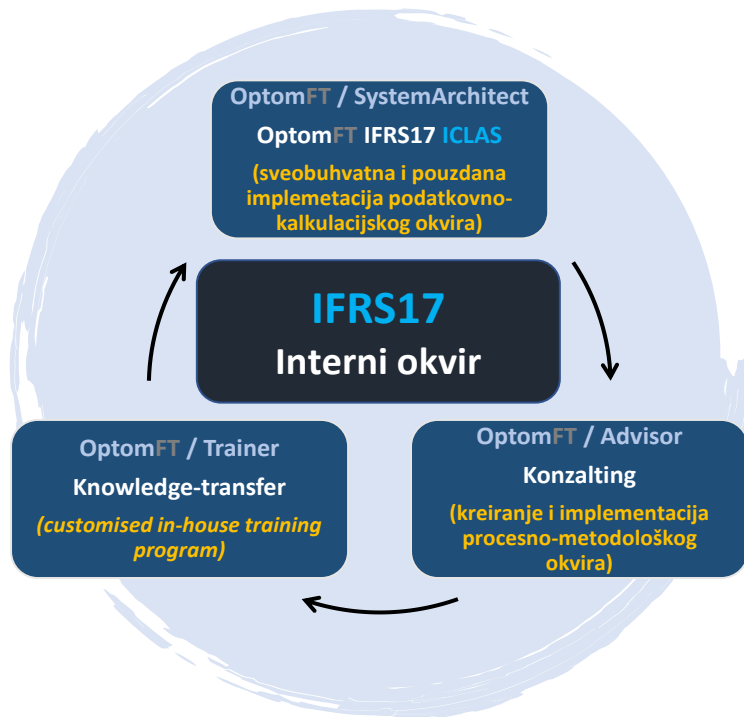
OptomFT / SystemArchitect

OptomFT IFRS17 ICLAS

(sveobuhvatna i pouzdana implemetacija podatkovno-kalkulacijskog okvira)

IFRS17

Interni okvir

OptomFT / Trainer

Knowledge-transfer

(customised in-house training program)

OptomFT / Advisor

Konzalting

(kreiranje i implementacija procesno-metodološkog okvira)